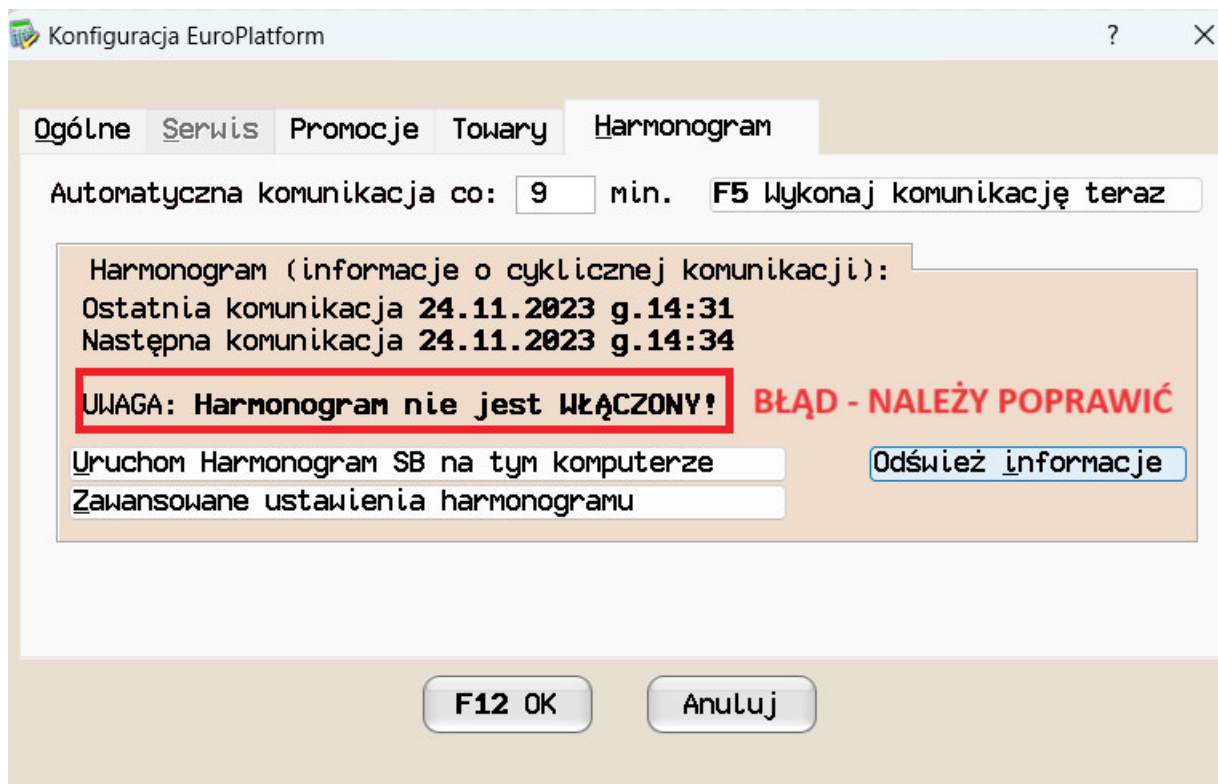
Konfiguracja EuroPlatform

?

×

Ogólne | Serwis | Promocje | Towary | Harmonogram

Automatyczna komunikacja co: 9 min.

F5 Wykonaj komunikację teraz

Harmonogram (informacje o cyklicznej komunikacji):

Ostatnia komunikacja 24.11.2023 g.14:31

Następna komunikacja 24.11.2023 g.14:34

UWAGA: Harmonogram nie jest WŁĄCZONY!

BŁĄD - NALEŻY POPRAWIĆ

Uruchom Harmonogram SB na tym komputerze

Odśwież informacje

Zawansowane ustawienia harmonogramu

F12 OK

Anuluj